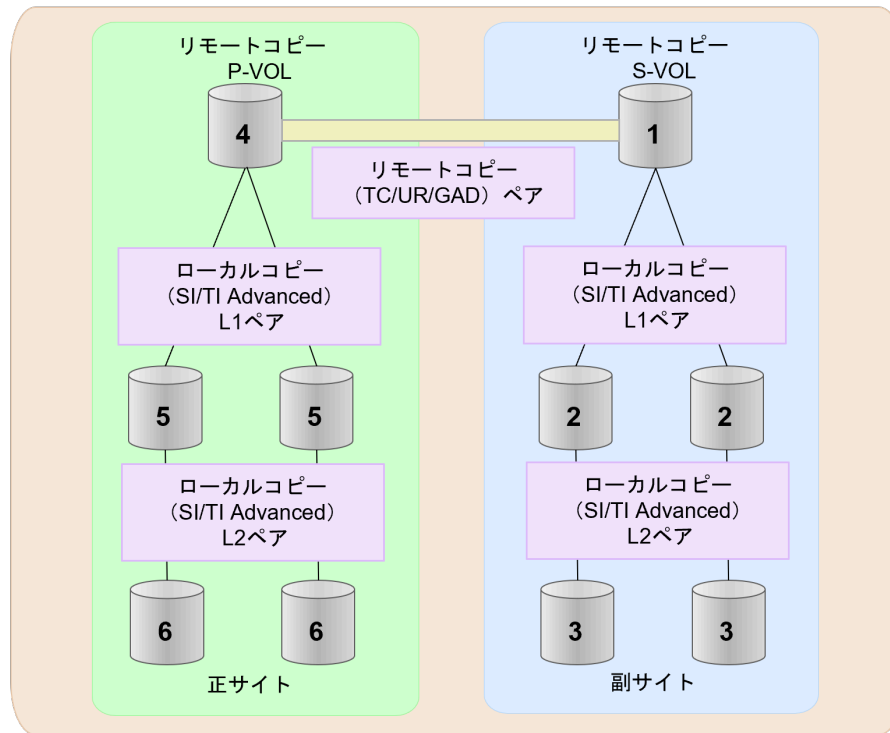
リモートコピー
P-VOL

4

リモートコピー
S-VOL

1

リモートコピー
（TC/UR/GAD）ペア

ローカルコピー
（SI/TI Advanced）
L1ペア

5

5

ローカルコピー
（SI/TI Advanced）
L2ペア

6

6

正サイト

ローカルコピー
（SI/TI Advanced）
L1ペア

2

2

ローカルコピー
（SI/TI Advanced）
L2ペア

3

3

副サイト